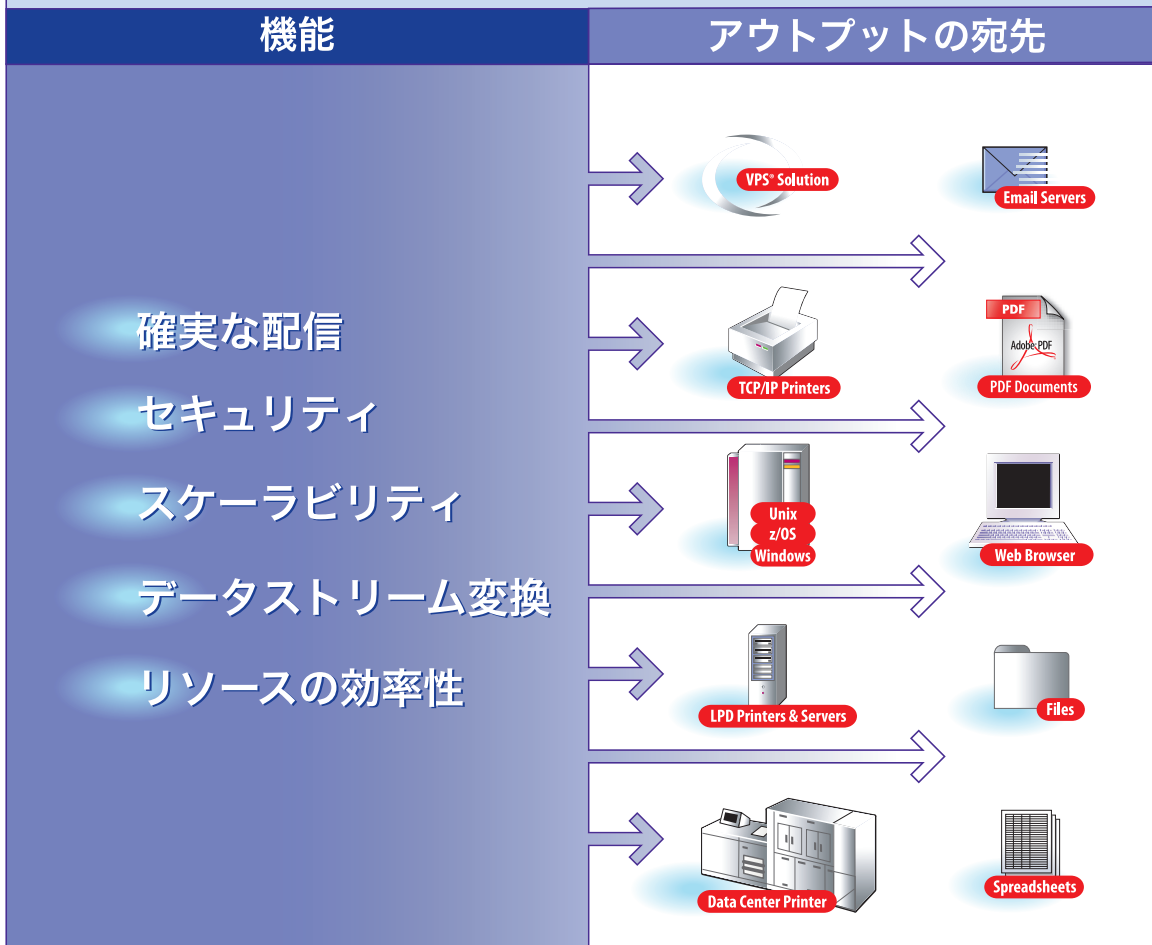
機能

アウトプットの宛先

確実な配信

セキュリティ

スケーラビリティ

データストリーム変換

リソースの効率性

VPS® Solution

Email Servers

TCP/IP Printers

PDF
Adobe PDF

PDF Documents

Unix
z/OS
Windows

Web Browser

LPD Printers & Servers

Files

Data Center Printer

Spreadsheets